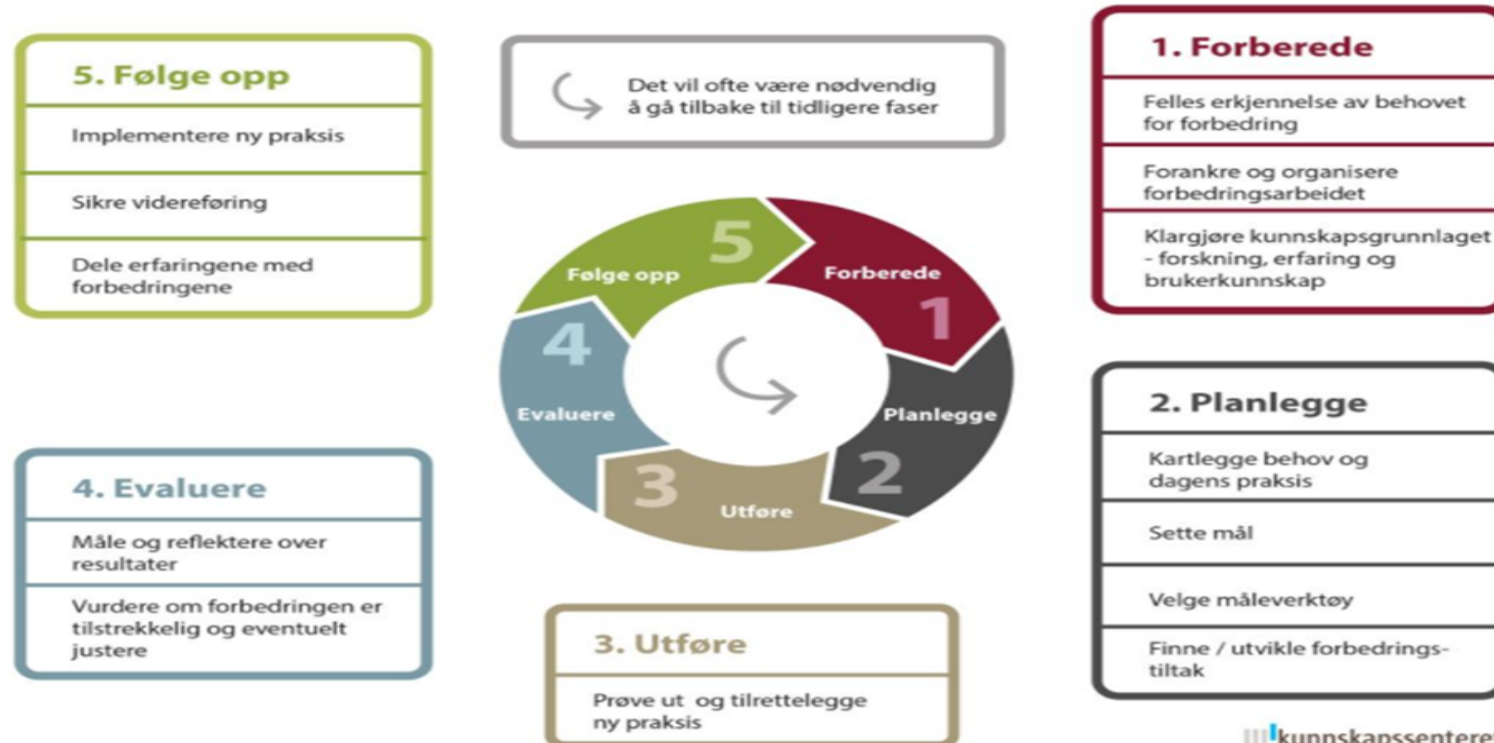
5. Følge opp

Implementere ny praksis

Sikre videreføring

Dele erfaringene med forbedringene

Det vil ofte være nødvendig å gå tilbake til tidligere faser

1. Forberede

Felles erkjennelse av behovet for forbedring

Forankre og organisere forbedringsarbeidet

Klargjøre kunnskapsgrunnlaget - forskning, erfaring og brukerkunnskap

5 Følge opp

Forberede 1

Planlegge 2

3 Utføre

4 Evaluere

4. Evaluere

Måle og reflektere over resultater

Vurdere om forbedringen er tilstrekkelig og eventuelt justere

2. Planlegge

Kartlegge behov og dagens praksis

Sette mål

Velge måleverktøy

Finne / utvikle forbedringstiltak

3. Utføre

Prøve ut og tilrettelegge ny praksis

kunnskapssentere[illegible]